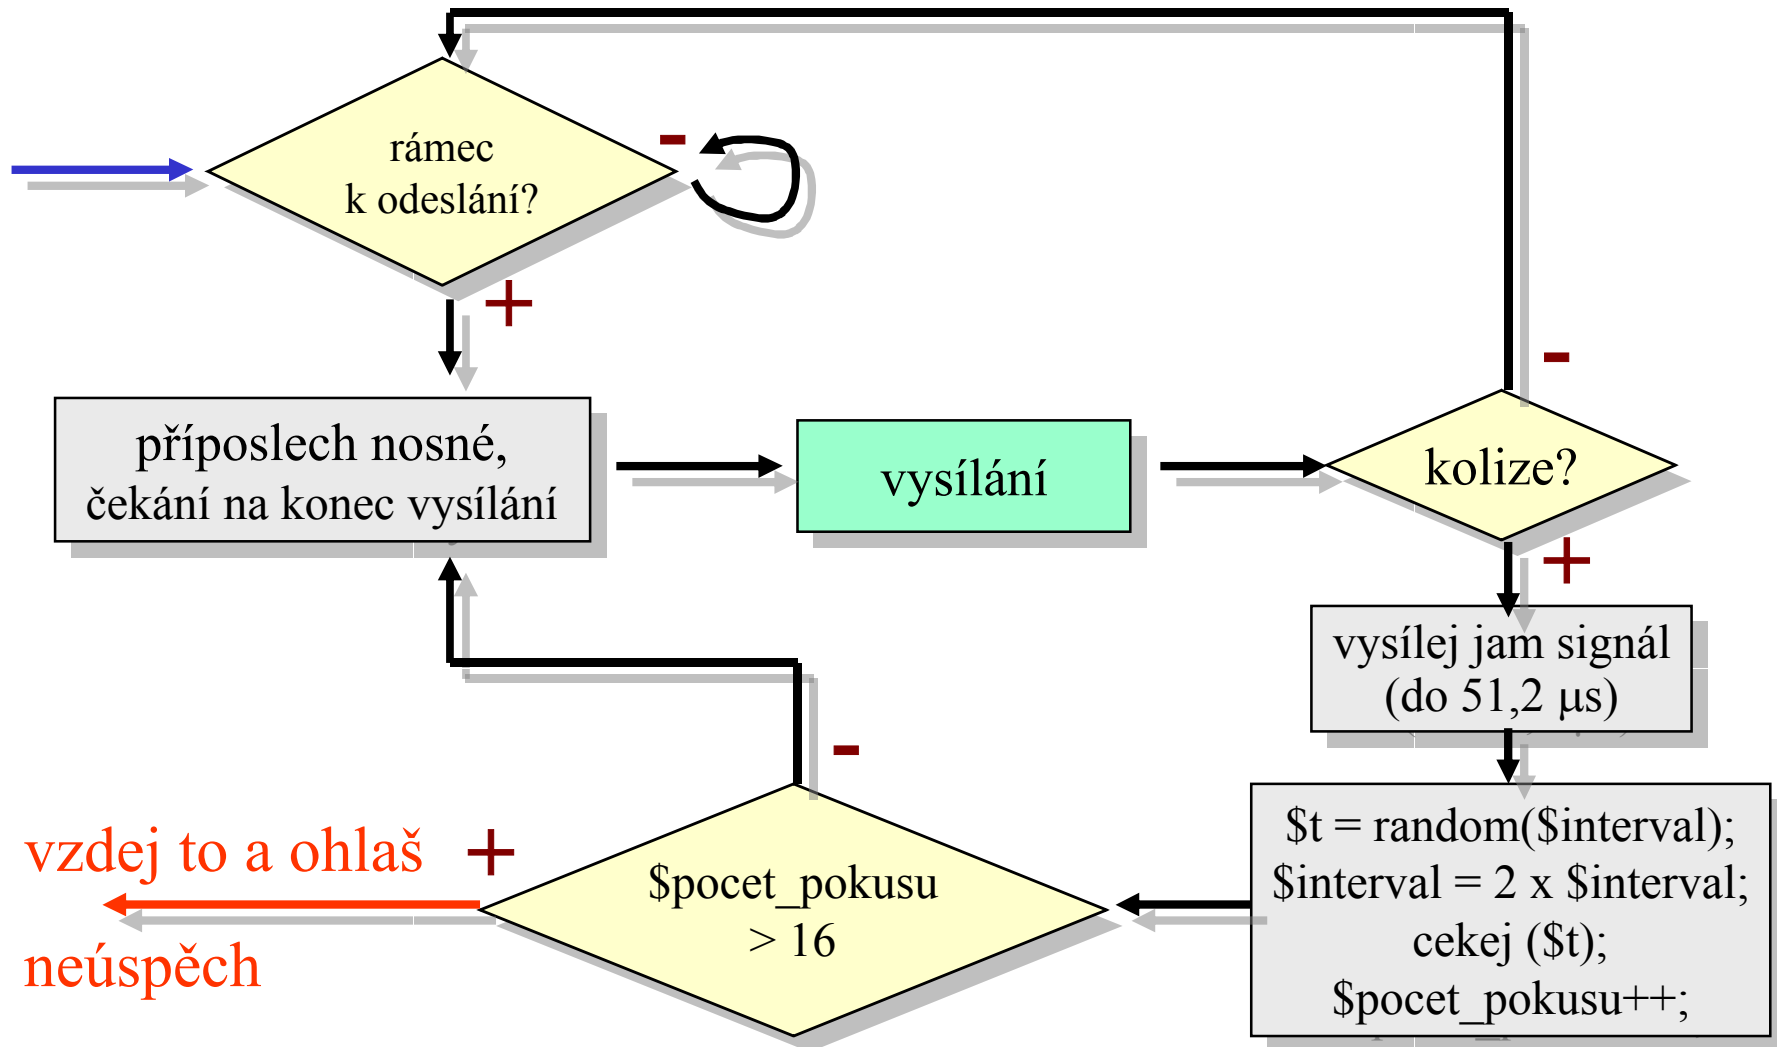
rámec k odeslání?

-

+

příposlech nosné, čekání na konec vysílání

vysílání

kolize?

-

+

vysílej jam signál (do 51,2 μs)

\$t = random(\$interval);
\$interval = 2 x \$interval;
cekej (\$t);
\$pocet_pokusu++;

\$pocet_pokusu > 16

-

+

vzdej to a ohlaš

neúspěch